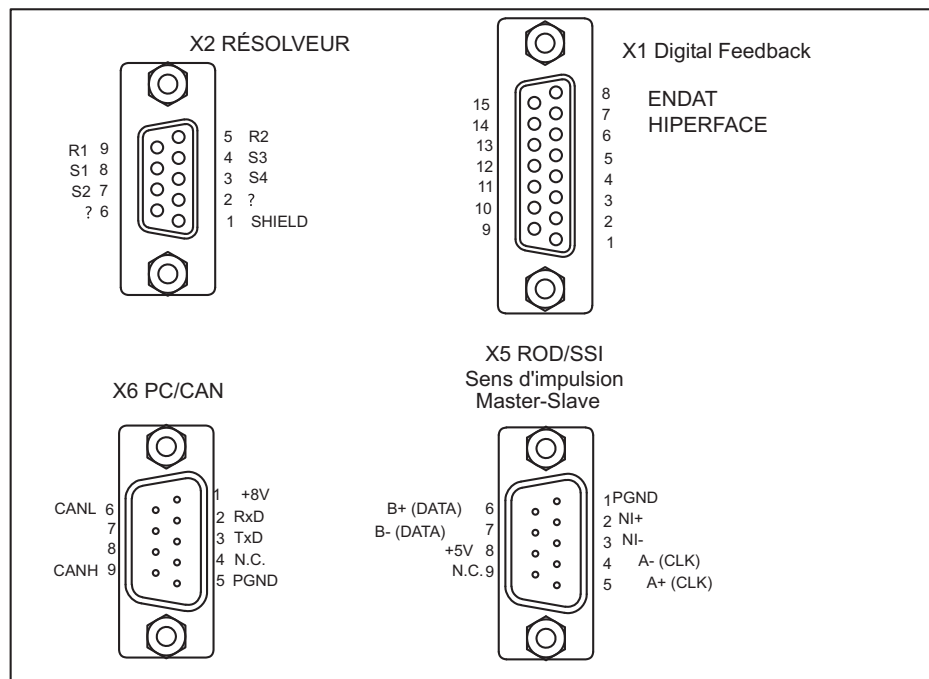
X2 RÉSOLVEUR

R1 9
S1 8
S2 7
? 6

5 R2
4 S3
3 S4
2 ?
1 SHIELD

X1 Digital Feedback

ENDAT
HIPERFACE

15
14
13
12
11
10
9

8
7
6
5
4
3
2
1

X6 PC/CAN

CANL 6
7
8
CANH 9

1 +8V
2 RxD
3 TxD
4 N.C.
5 PGND

X5 ROD/SSI
Sens d'impulsion
Master-Slave

B+ (DATA) 6
B- (DATA) 7
+5V 8
N.C. 9

1 PGND
2 NI+
3 NI-
4 A- (CLK)
5 A+ (CLK)